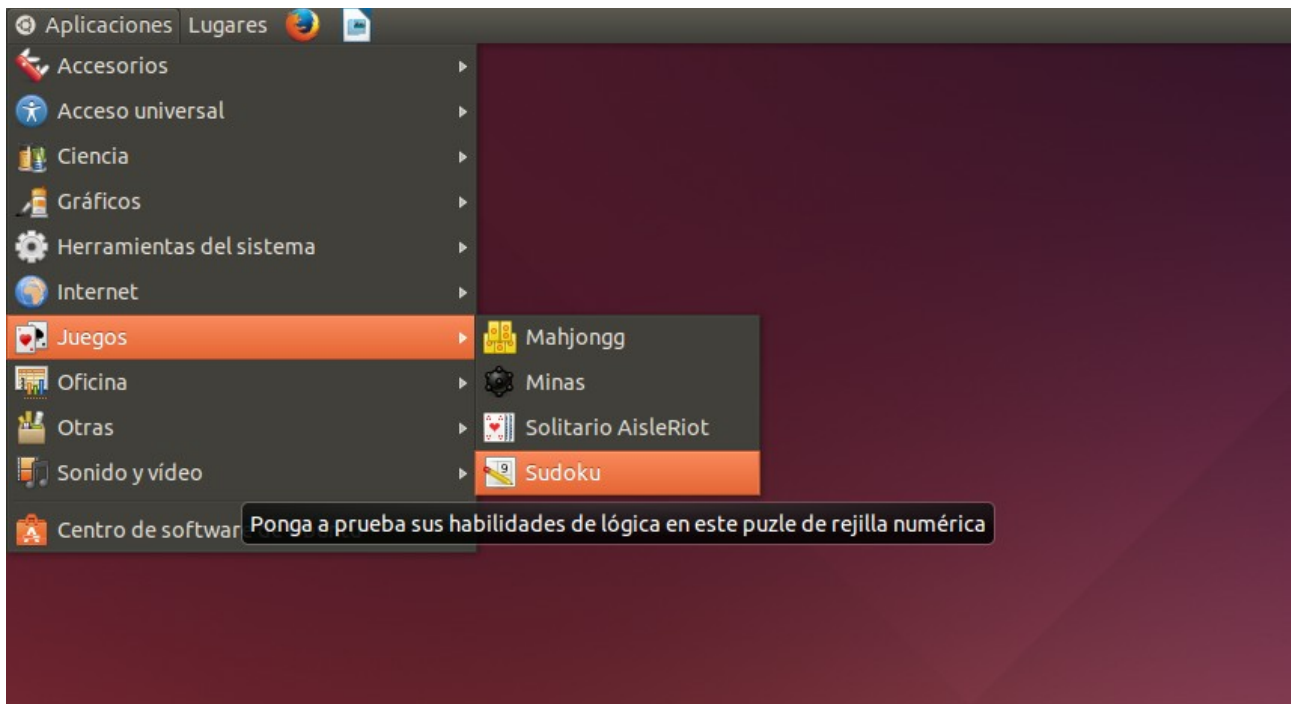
Aplicaciones Lugares

Accesorios
Acceso universal
Ciencia
Gráficos
Herramientas del sistema
Internet
Juegos
Oficina
Otras
Sonido y vídeo
Centro de softwar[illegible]

Mahjongg
Minas
Solitario AisleRiot
Sudoku

Ponga a prueba sus habilidades de lógica en este puzle de rejilla numérica